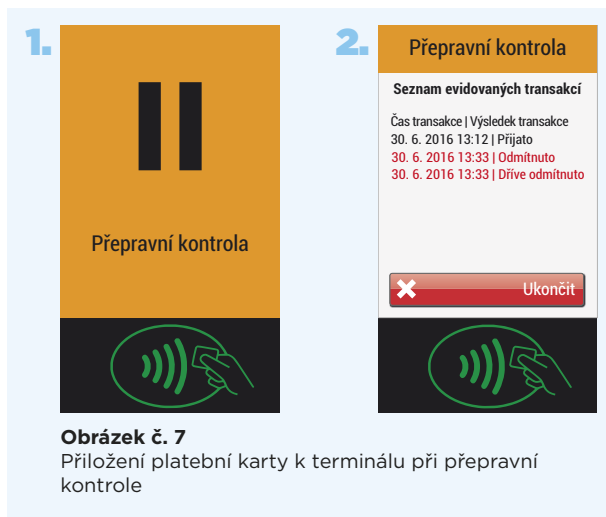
1.

Přepravní kontrola

2.

Přepravní kontrola

Seznam evidovaných transakcí

Čas transakce | Výsledek transakce
30. 6. 2016 13:12 | Přijato
30. 6. 2016 13:33 | Odmítnuto
30. 6. 2016 13:33 | Dříve odmítnuto

Ukončit

**Obrázek č. 7**
Přiložení platební karty k terminálu při přepravní kontrole